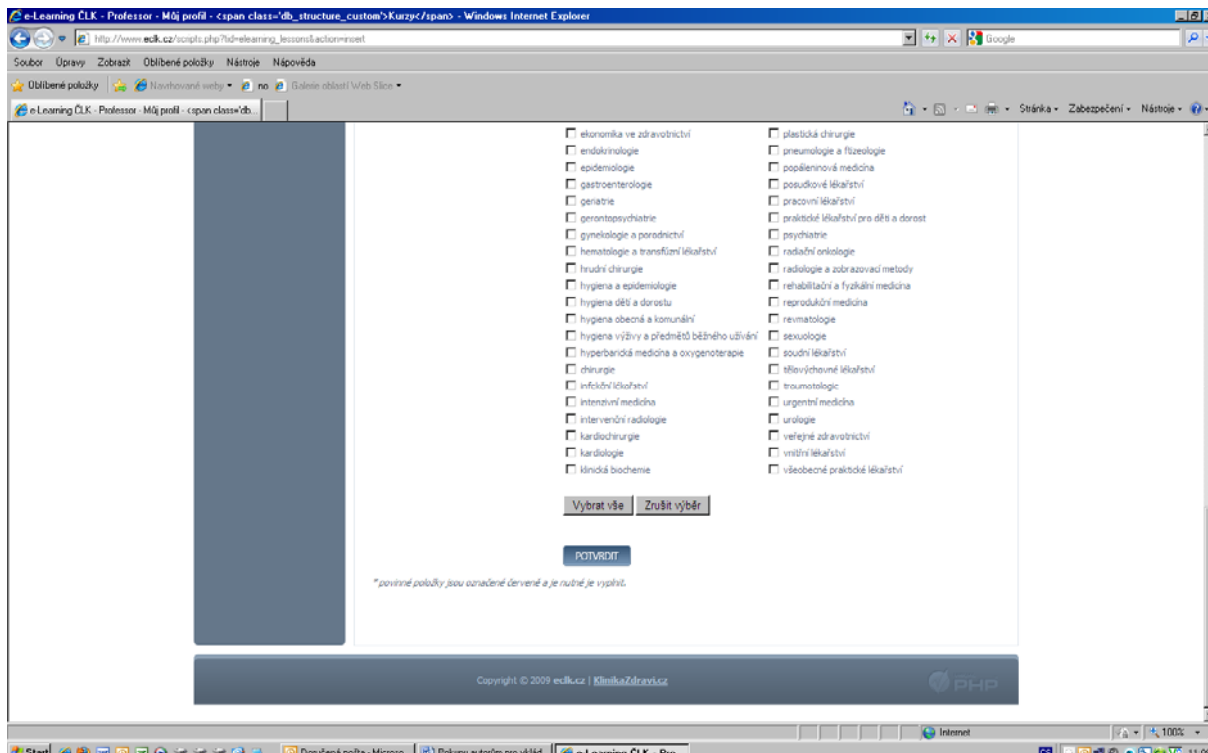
e-Learning ČLK - Professor - Můj profil - <span class='db_structure_custom'>Kurzy</span> - Windows Internet Explorer

http://www.eclk.cz/scripts.php?tid=elearning_lessons&action=insert

Google

Soubor Úpravy Zobrazit Oblíbené položky Nástroje Nápověda

Oblíbené položky Navrhované weby no Galerie oblastí Web Slice

e-Learning ČLK - Professor - Můj profil - <span class='db...

Stránka Zabezpečení Nástroje

ekonomika ve zdravotnictví
endokrinologie
epidemiologie
gastroenterologie
geriatrie
gerontopsychiatrie
gynekologie a porodnictví
hematologie a transfúzní lékařství
hrudní chirurgie
hygiena a epidemiologie
hygiena dětí a dorostu
hygiena obecná a komunální
hygiena výživy a předmětů běžného užívání
hyperbarická medicína a oxygenoterapie
chirurgie
infekční lékařství
intenzivní medicína
intervenční radiologie
kardiochirurgie
kardiologie
klinická biochemie

plastická chirurgie
pneumologie a ftizeologie
popáleninová medicína
posudkové lékařství
pracovní lékařství
praktické lékařství pro děti a dorost
psychiatrie
radiační onkologie
radiologie a zobrazovací metody
rehabilitační a fyzikální medicína
reprodukční medicína
revmatologie
sexuologie
soudní lékařství
tělovýchovné lékařství
traumatologie
urgentní medicína
urologie
veřejné zdravotnictví
vnitřní lékařství
všeobecné praktické lékařství

Vybrat vše Zrušit výběr

POTVRDIT

* povinné položky jsou označené červeně a je nutné je vyplnit.

Copyright © 2009 eclk.cz | KlinikaZdravi.cz

PHP

Internet

100%

Start

Doručená pošta - Microso... Pokyny autorům pro vklád... e-Learning ČLK - Pro...